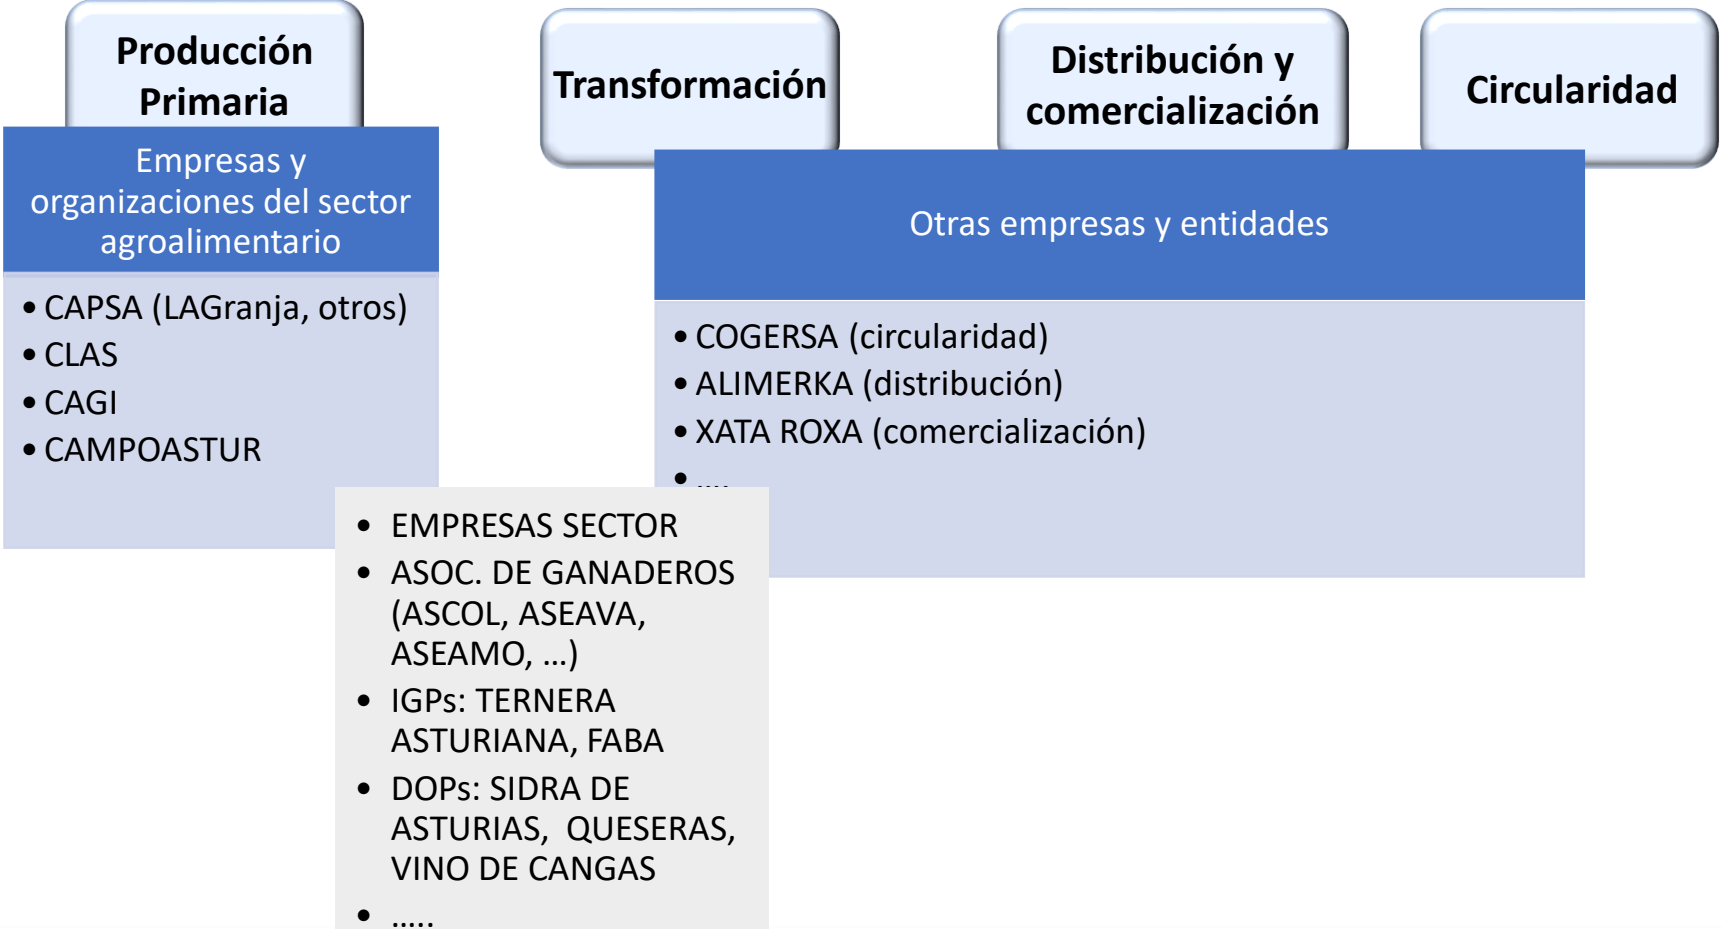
Producción Primaria

Transformación

Distribución y comercialización

Circularidad

Empresas y organizaciones del sector agroalimentario

• CAPSA (LAGranja, otros)
• CLAS
• CAGI
• CAMPOASTUR

Otras empresas y entidades

• COGERSA (circularidad)
• ALIMERKA (distribución)
• XATA ROXA (comercialización)
• ….

• EMPRESAS SECTOR
• ASOC. DE GANADEROS (ASCOL, ASEAVA, ASEAMO, …)
• IGPs: TERNERA ASTURIANA, FABA
• DOPs: SIDRA DE ASTURIAS, QUESERAS, VINO DE CANGAS
• …..